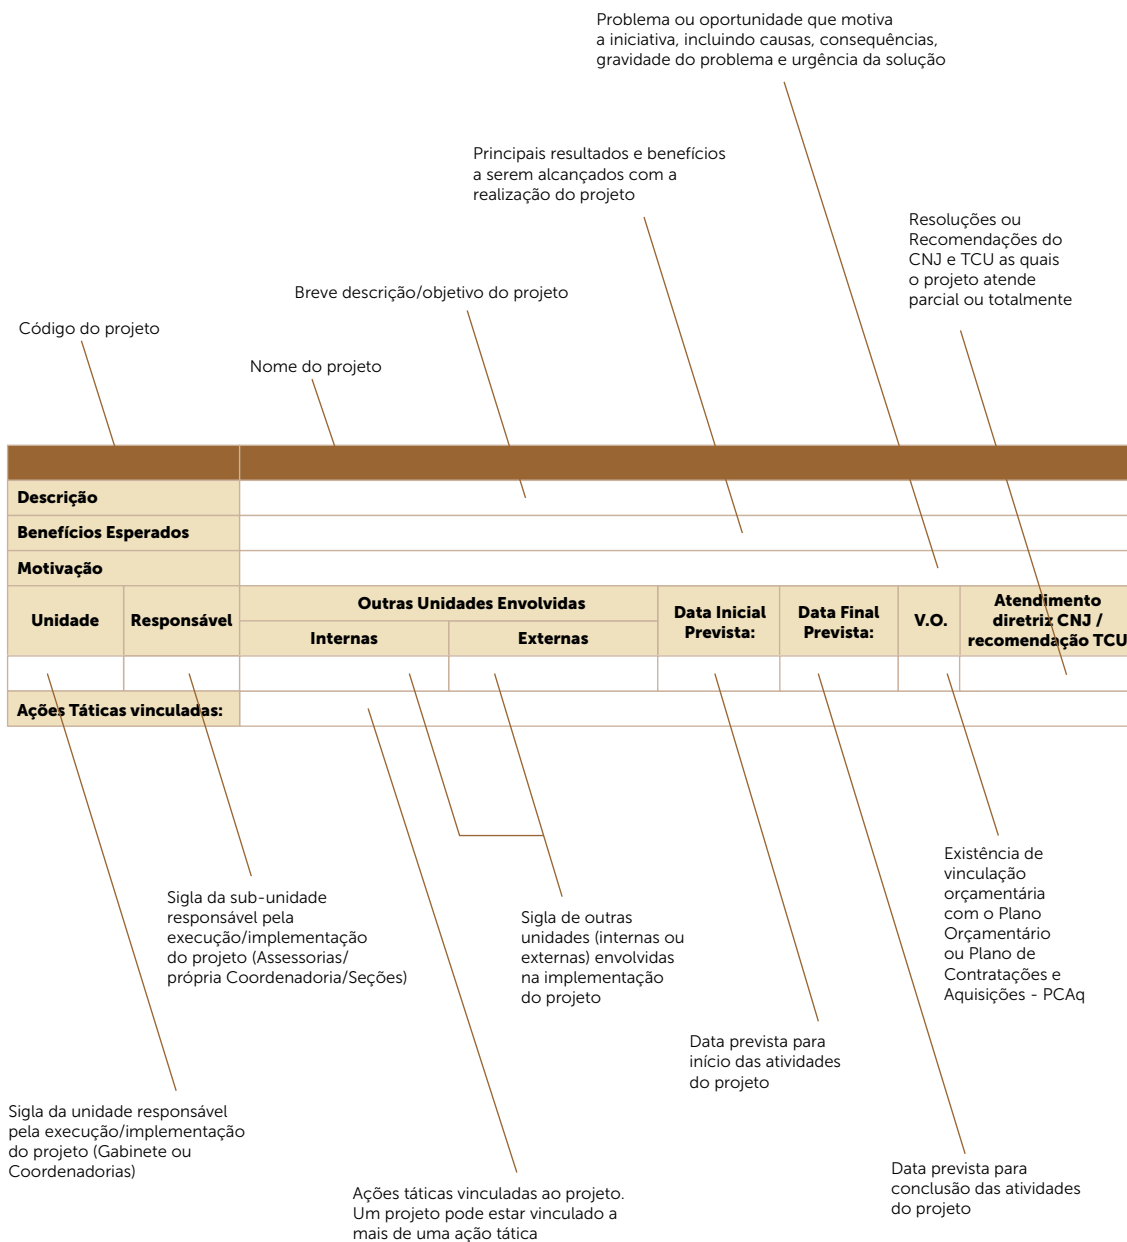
Problema ou oportunidade que motiva a iniciativa, incluindo causas, consequências, gravidade do problema e urgência da solução

Principais resultados e benefícios a serem alcançados com a realização do projeto

Resoluções ou Recomendações do CNJ e TCU as quais o projeto atende parcial ou totalmente

Breve descrição/objetivo do projeto

Código do projeto

Nome do projeto

| | | | | | | | |
|---|---|---|---|---|---|---|---|
| Descrição | | | | | | | |
| Benefícios Esperados | | | | | | | |
| Motivação | | | | | | | |
| Unidade | Responsável | Outras Unidades Envolvidas: Internas | Outras Unidades Envolvidas: Externas | Data Inicial Prevista: | Data Final Prevista: | V.O. | Atendimento diretriz CNJ / recomendação TCU |
| | | | | | | | |
| Ações Táticas vinculadas: | | | | | | | |

Sigla da sub-unidade responsável pela execução/implementação do projeto (Assessorias/ própria Coordenadoria/Seções)

Sigla de outras unidades (internas ou externas) envolvidas na implementação do projeto

Existência de vinculação orçamentária com o Plano Orçamentário ou Plano de Contratações e Aquisições - PCAq

Data prevista para início das atividades do projeto

Sigla da unidade responsável pela execução/implementação do projeto (Gabinete ou Coordenadorias)

Data prevista para conclusão das atividades do projeto

Ações táticas vinculadas ao projeto. Um projeto pode estar vinculado a mais de uma ação tática